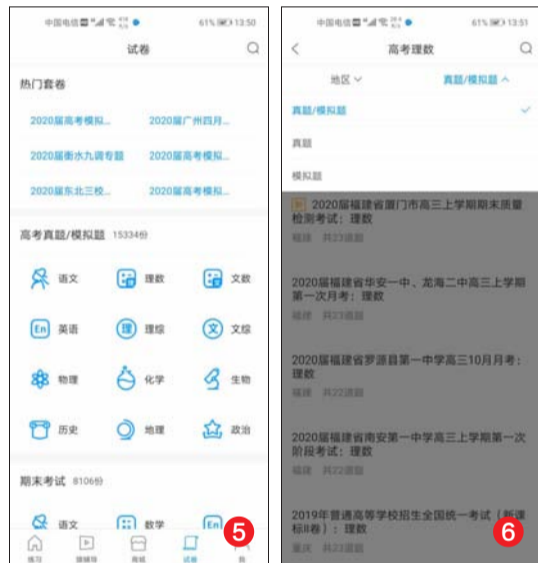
中国电信 61% 13:50

试卷

热门套卷

2020届高考模拟...
2020届广州四月...
2020届衡水九调专题
2020届高考模拟...
2020届东北三校...
2020届高考模拟...

高考真题/模拟题 15334份

语文
理数
文数
英语
理综
文综
物理
化学
生物
历史
地理
政治

期末考试 8106份

语文
数学

练习
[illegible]
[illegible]
试卷
我

5

中国电信 61% 13:51

高考理数

地区
真题/模拟题

真题/模拟题
真题
模拟题

2020届福建省厦门市高三上学期期末质量检测考试：理数
福建 共23道题

2020届福建省华安一中、龙海二中高三上学期第一次月考：理数
福建 共23道题

2020届福建省罗源县第一中学高三10月月考：理数
福建 共22道题

2020届福建省南安第一中学高三上学期第一次阶段考试：理数
福建 共22道题

2019年普通高等学校招生全国统一考试（新课标II卷）：理数
重庆 共23道题

6